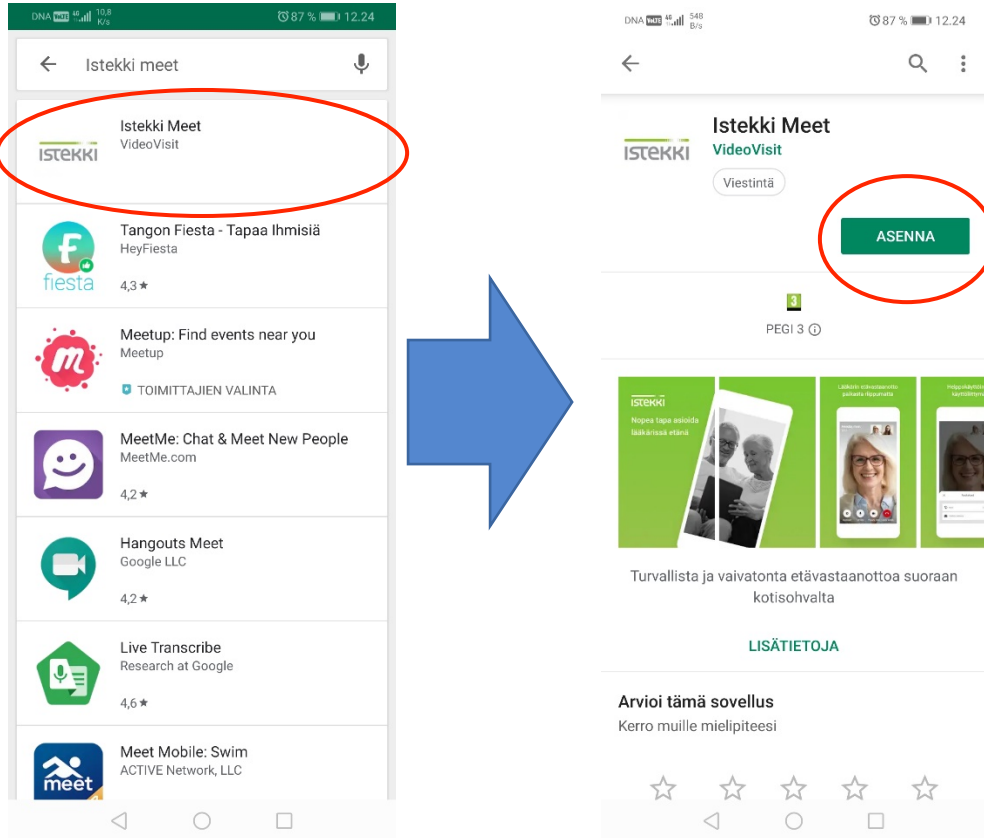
DNA VoLTE 4G 10,8 K/s 87 % 12.24

Istekki meet

ISTEKKI
Istekki Meet
VideoVisit

fiesta
Tangon Fiesta - Tapaa Ihmisiä
HeyFiesta
4,3 ★

Meetup: Find events near you
Meetup
TOIMITTAJIEN VALINTA

MeetMe: Chat & Meet New People
MeetMe.com
4,2 ★

Hangouts Meet
Google LLC
4,2 ★

Live Transcribe
Research at Google
4,6 ★

meet
Meet Mobile: Swim
ACTIVE Network, LLC

DNA VoLTE 4G 548 B/s 87 % 12.24

ISTEKKI
Istekki Meet
VideoVisit
Viestintä

ASENNA

3
PEGI 3

ISTEKKI
Nopea tapa asioida lääkärissä etänä
Lääkärin etävastaanotto paikasta riippumatta
Helppokäyttöinen käyttöliittymä

Turvallista ja vaivatonta etävastaanottoa suoraan kotisohvalta

LISÄTIETOJA

Arvioi tämä sovellus
Kerro muille mielipiteesi